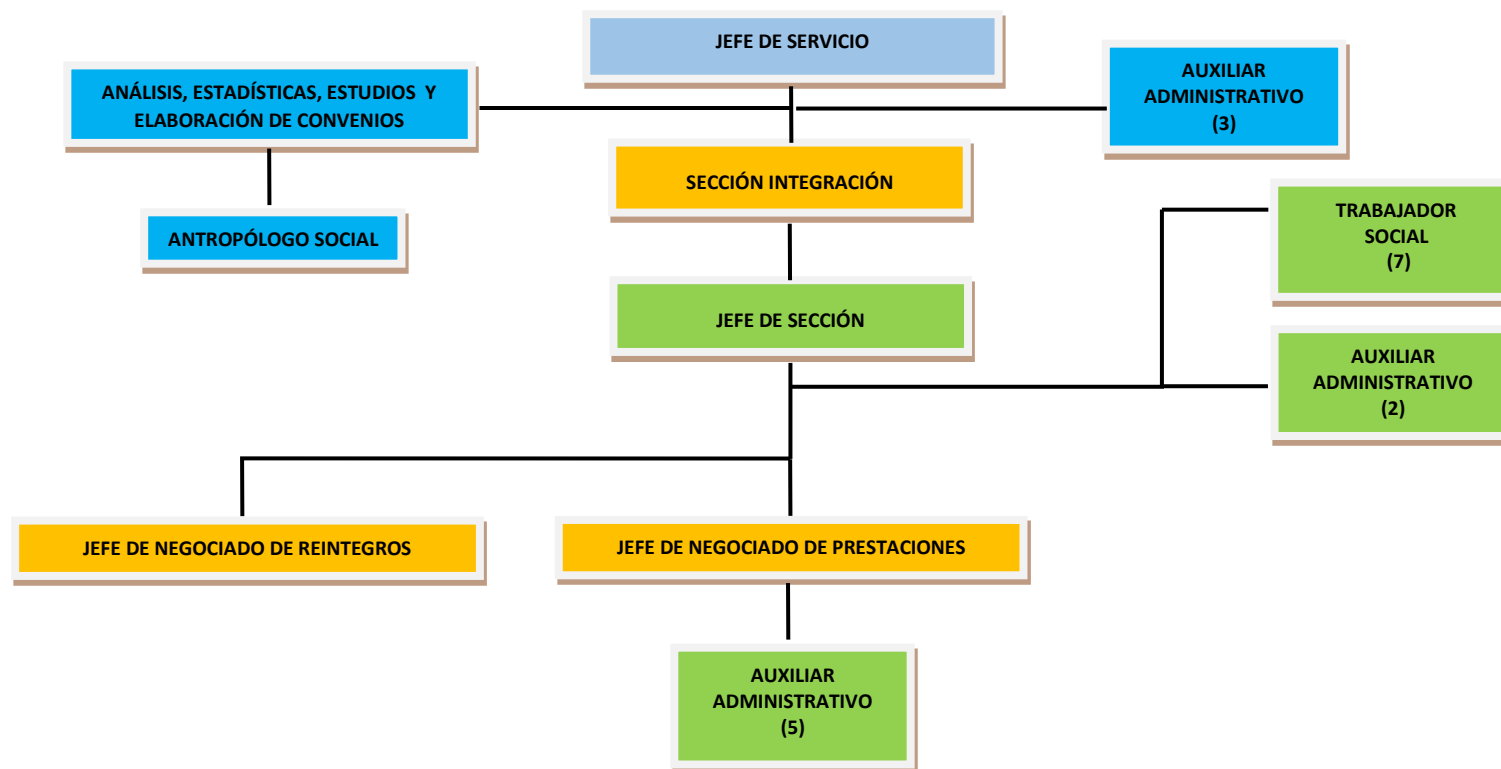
JEFE DE SERVICIO

ANÁLISIS, ESTADÍSTICAS, ESTUDIOS Y ELABORACIÓN DE CONVENIOS

AUXILIAR ADMINISTRATIVO (3)

SECCIÓN INTEGRACIÓN

ANTROPÓLOGO SOCIAL

TRABAJADOR SOCIAL (7)

JEFE DE SECCIÓN

AUXILIAR ADMINISTRATIVO (2)

JEFE DE NEGOCIADO DE REINTEGROS

JEFE DE NEGOCIADO DE PRESTACIONES

AUXILIAR ADMINISTRATIVO (5)